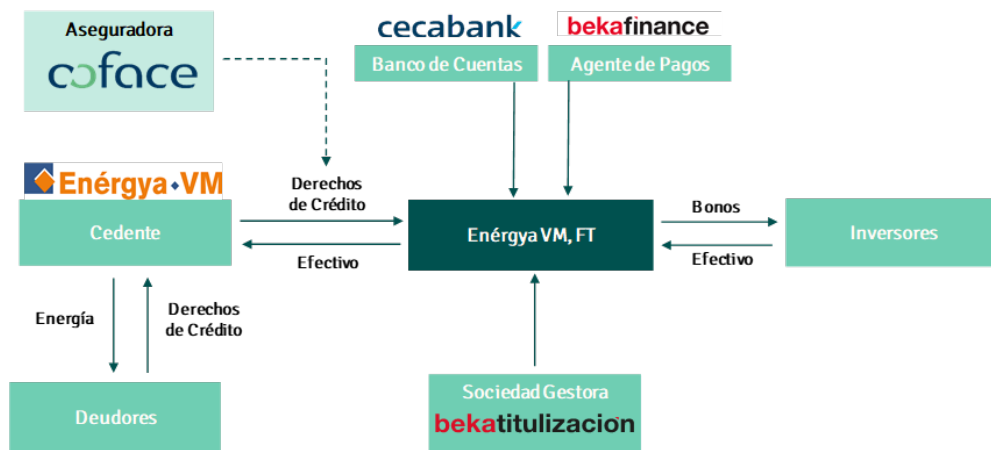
Aseguradora
coface

cecabank
Banco de Cuentas

bekafinance
Agente de Pagos

Enérgya VM
Cedente

Derechos de Crédito

Efectivo

Enérgya VM, FT

Bonos

Efectivo

Inversores

Energía

Derechos de Crédito

Deudores

Sociedad Gestora
bekatitulizacion